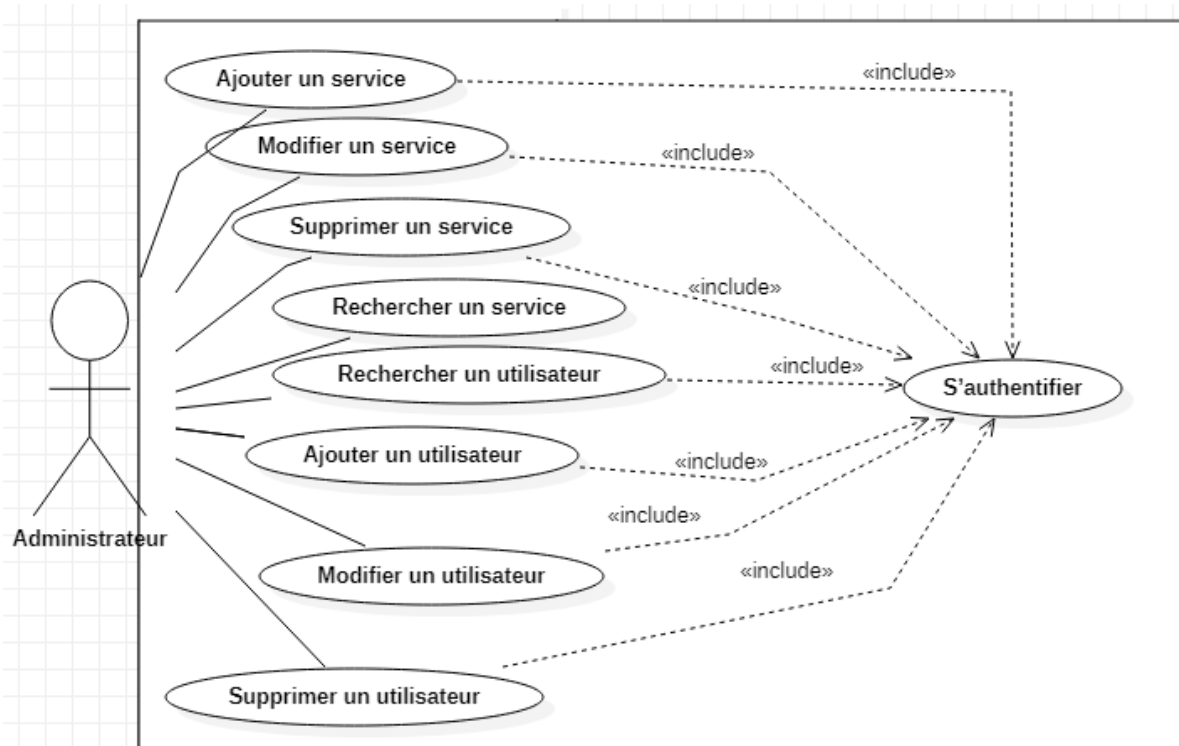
Ajouter un service

«include»

Modifier un service

«include»

Supprimer un service

«include»

Rechercher un service

Rechercher un utilisateur

«include»

S'authentifier

Ajouter un utilisateur

«include»

«include»

Administrateur

Modifier un utilisateur

«include»

Supprimer un utilisateur